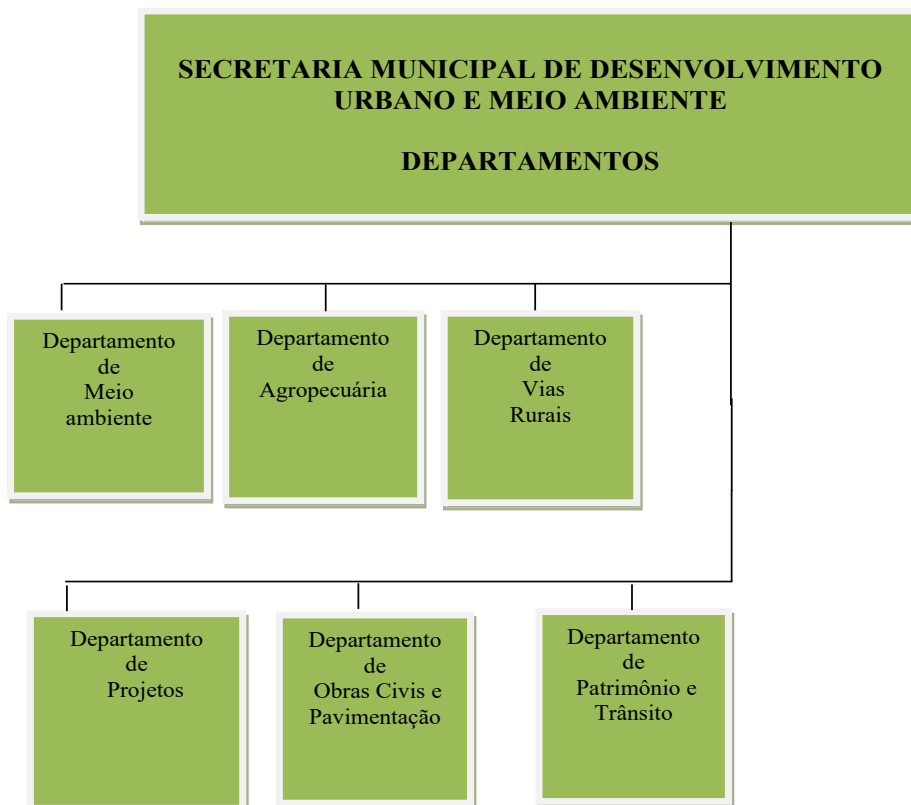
SECRETARIA MUNICIPAL DE DESENVOLVIMENTO URBANO E MEIO AMBIENTE

DEPARTAMENTOS

Departamento de Meio ambiente

Departamento de Agropecuária

Departamento de Vias Rurais

Departamento de Projetos

Departamento de Obras Civis e Pavimentação

Departamento de Patrimônio e Trânsito